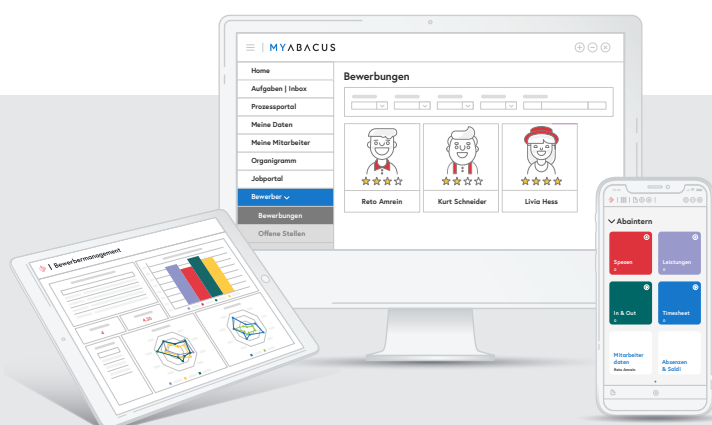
MYABACUS

Home
Aufgaben | Inbox
Prozessportal
Meine Daten
Meine Mitarbeiter
Organigramm
Jobportal
Bewerber
Bewerbungen
Offene Stellen

Bewerbungen

Reto Amrein
Kurt Schneider
Livia Hess

Bewerbermanagement

4
4.25

Abaintern
Spesen
Leistungen
In & Out
Timesheet
Mitarbeiter daten
Reto Amrein
Absenzen & Saldi